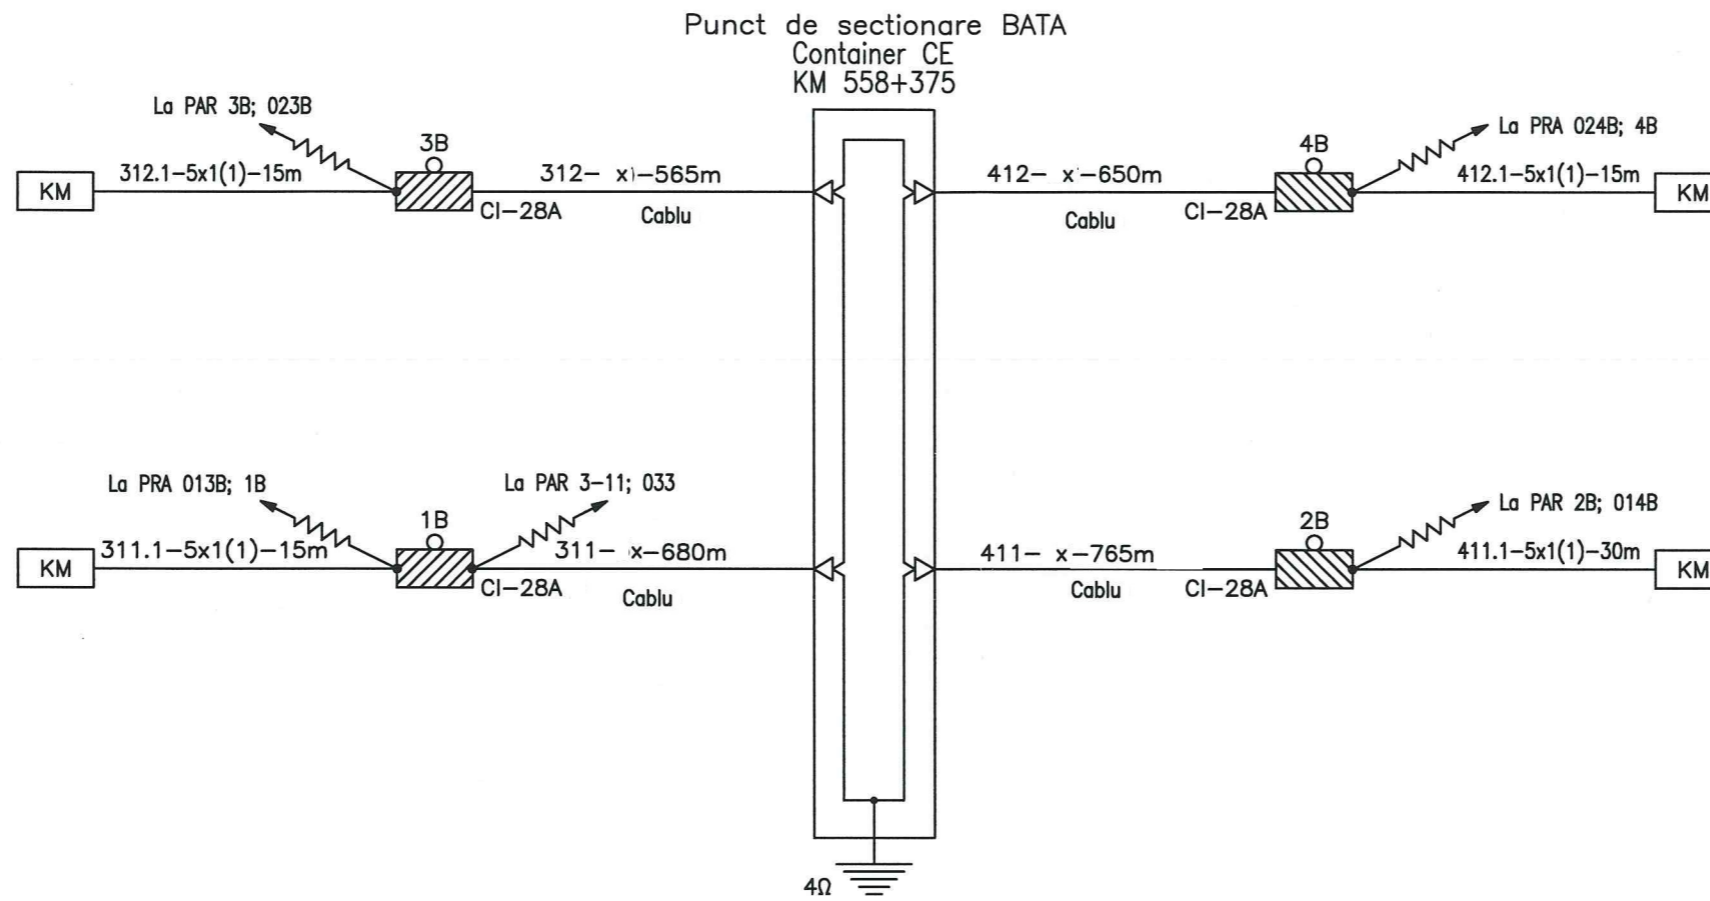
Punct de sectionare BATA
Container CE
KM 558+375

La PAR 3B; 023B
3B
KM
312.1–5x1(1)–15m
312– x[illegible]–565m
Cl–28A
Cablu

La PRA 024B; 4B
4B
412– x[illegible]–650m
Cablu
Cl–28A
412.1–5x1(1)–15m
KM

La PRA 013B; 1B
La PAR 3–11; 033
1B
KM
311.1–5x1(1)–15m
311– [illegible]x–680m
Cl–28A
Cablu

La PAR 2B; 014B
2B
411– x–765m
Cablu
Cl–28A
411.1–5x1(1)–30m
KM

4Ω